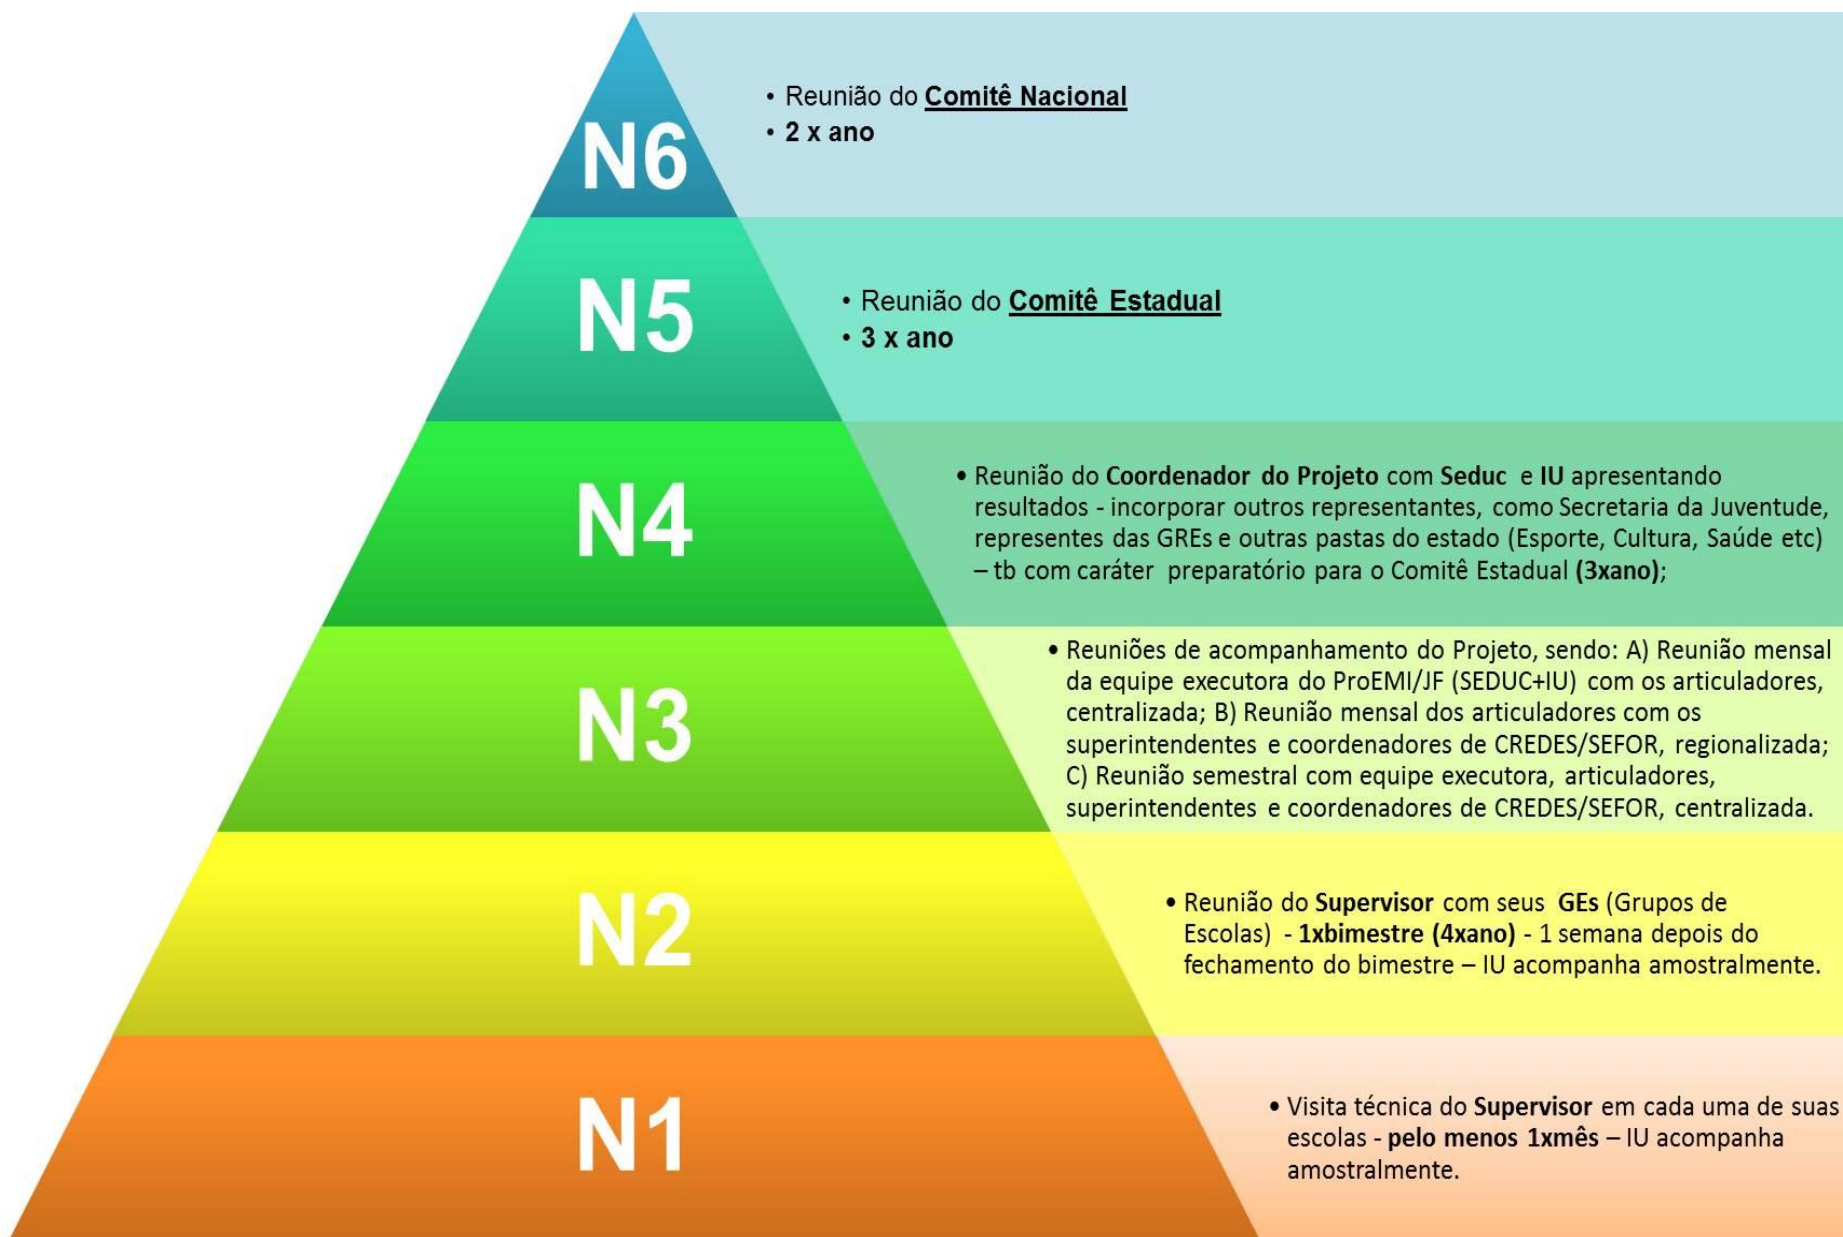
N6

• Reunião do Comitê Nacional
• 2 x ano

N5

• Reunião do Comitê Estadual
• 3 x ano

N4

• Reunião do Coordenador do Projeto com Seduc e IU apresentando resultados - incorporar outros representantes, como Secretaria da Juventude, represenes das GREs e outras pastas do estado (Esporte, Cultura, Saúde etc) – tb com caráter preparatório para o Comitê Estadual (3xano);

N3

• Reuniões de acompanhamento do Projeto, sendo: A) Reunião mensal da equipe executora do ProEMI/JF (SEDUC+IU) com os articuladores, centralizada; B) Reunião mensal dos articuladores com os superintendentes e coordenadores de CREDES/SEFOR, regionalizada; C) Reunião semestral com equipe executora, articuladores, superintendentes e coordenadores de CREDES/SEFOR, centralizada.

N2

• Reunião do Supervisor com seus GEs (Grupos de Escolas) - 1xbimestre (4xano) - 1 semana depois do fechamento do bimestre – IU acompanha amostralmente.

N1

• Visita técnica do Supervisor em cada uma de suas escolas - pelo menos 1xmês – IU acompanha amostralmente.